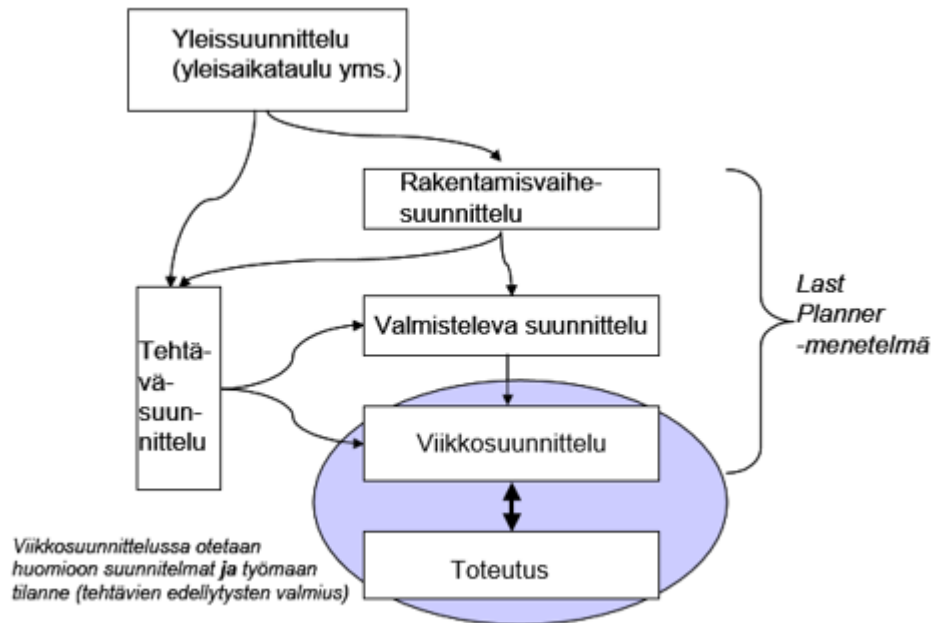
Yleissuunnittelu (yleisaikataulu yms.)

Rakentamisvaihesuunnittelu

Last Planner -menetelmä

Tehtävä-suunnittelu

Valmisteleva suunnittelu

Viikkosuunnittelu

Toteutus

Viikkosuunnittelussa otetaan huomioon suunnitelmat ja työmaan tilanne (tehtävien edellytysten valmius)